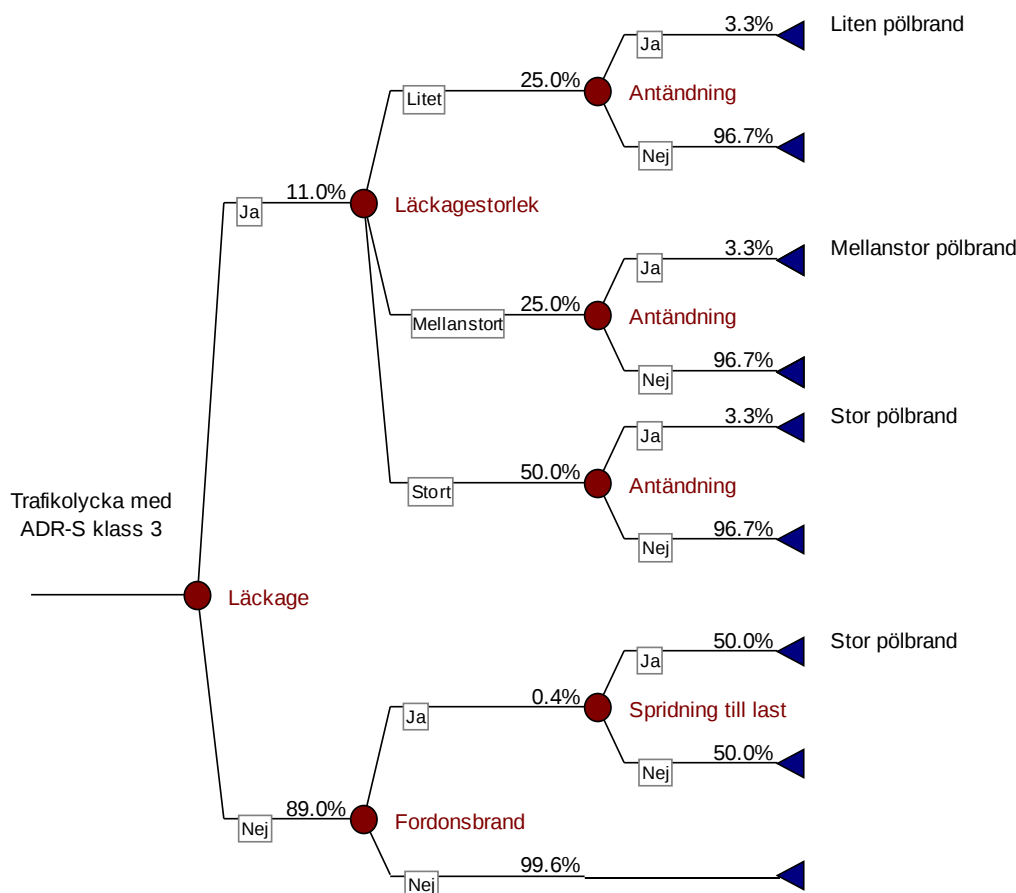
Trafikolycka med ADR-S klass 3

Läckage

Ja 11.0%
Läckagestorlek

Litet 25.0%
Antändning
Ja 3.3% Liten pölbrand
Nej 96.7%

Mellanstort 25.0%
Antändning
Ja 3.3% Mellanstor pölbrand
Nej 96.7%

Stort 50.0%
Antändning
Ja 3.3% Stor pölbrand
Nej 96.7%

Nej 89.0%
Fordonsbrand

Ja 0.4%
Spridning till last
Ja 50.0% Stor pölbrand
Nej 50.0%

Nej 99.6%